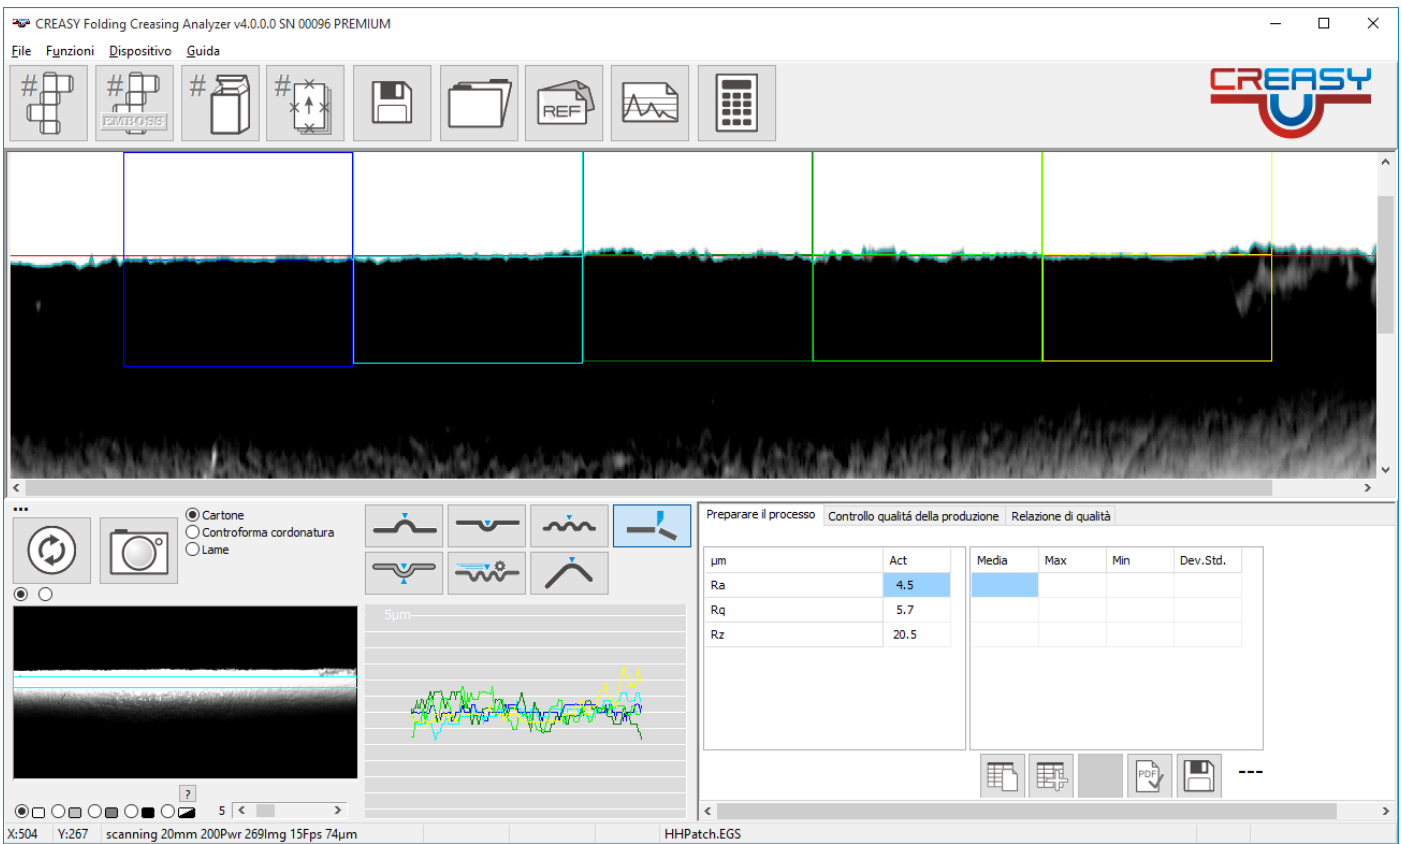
CREASY Folding Creasing Analyzer v4.0.0.0 SN 00096 PREMIUM

File Funzioni Dispositivo Guida

EMBOSS

REF

CREASY

...

Cartone
Controforma cordonatura
Lame

5µm

?

5

Preparare il processo | Controllo qualitá della produzione | Relazione di qualità

| µm | Act |
|---|---|
| Ra | 4.5 |
| Rq | 5.7 |
| Rz | 20.5 |

| Media | Max | Min | Dev.Std. |
|---|---|---|---|
| | | | |
| | | | |
| | | | |

PDF

---

X:504 Y:267 scanning 20mm 200Pwr 269Img 15Fps 74µm HHPatch.EGS